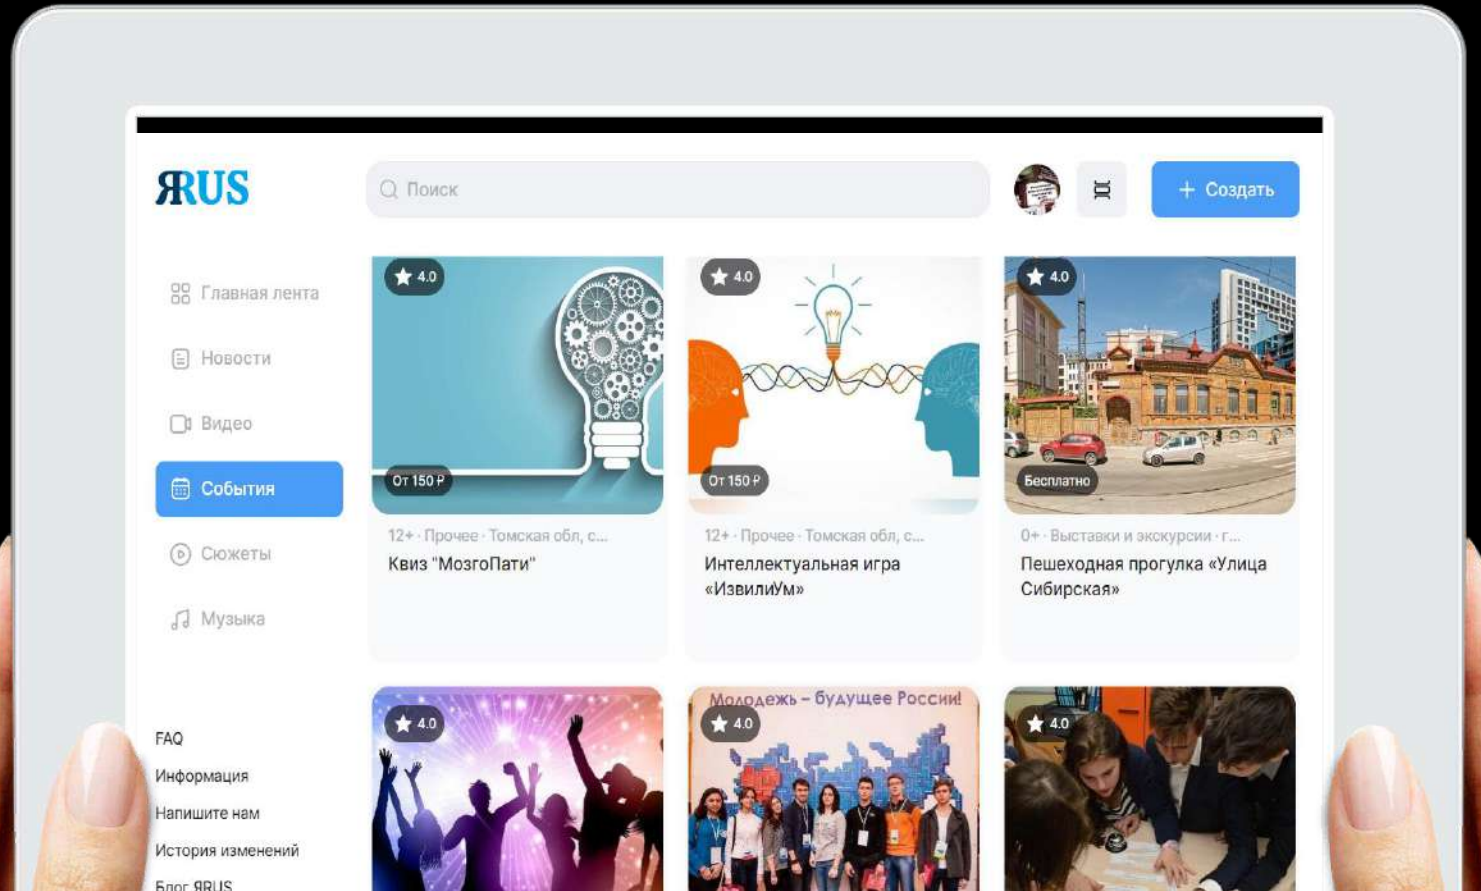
ЯRUS

Поиск

+ Создать

Главная лента

Новости

Видео

События

Сюжеты

Музыка

FAQ

Информация

Напишите нам

История изменений

Блог ЯRUS

4.0

От 150 ₽

12+ · Прочее · Томская обл, с...

Квиз "МозгоПати"

4.0

От 150 ₽

12+ · Прочее · Томская обл, с...

Интеллектуальная игра «ИзвилиУм»

4.0

Бесплатно

0+ · Выставки и экскурсии · г...

Пешеходная прогулка «Улица Сибирская»

4.0

Молодежь – будущее России!

4.0

4.0